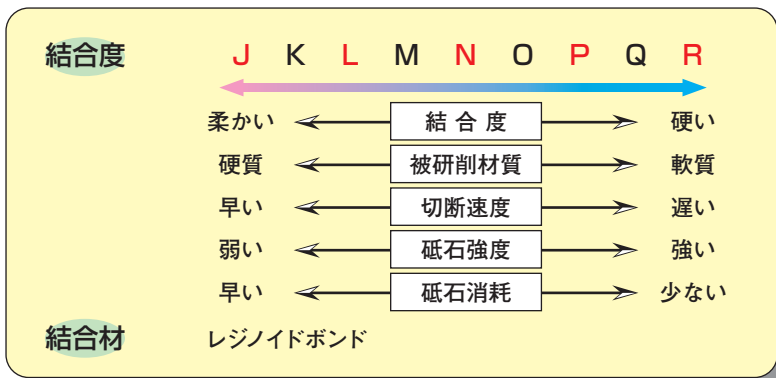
結合度

J K L M N O P Q R

| 柔かい | 結 合 度 | 硬い |
|---|---|---|
| 硬質 | 被研削材質 | 軟質 |
| 早い | 切断速度 | 遅い |
| 弱い | 砥石強度 | 強い |
| 早い | 砥石消耗 | 少ない |

結合材 レジノイドボンド